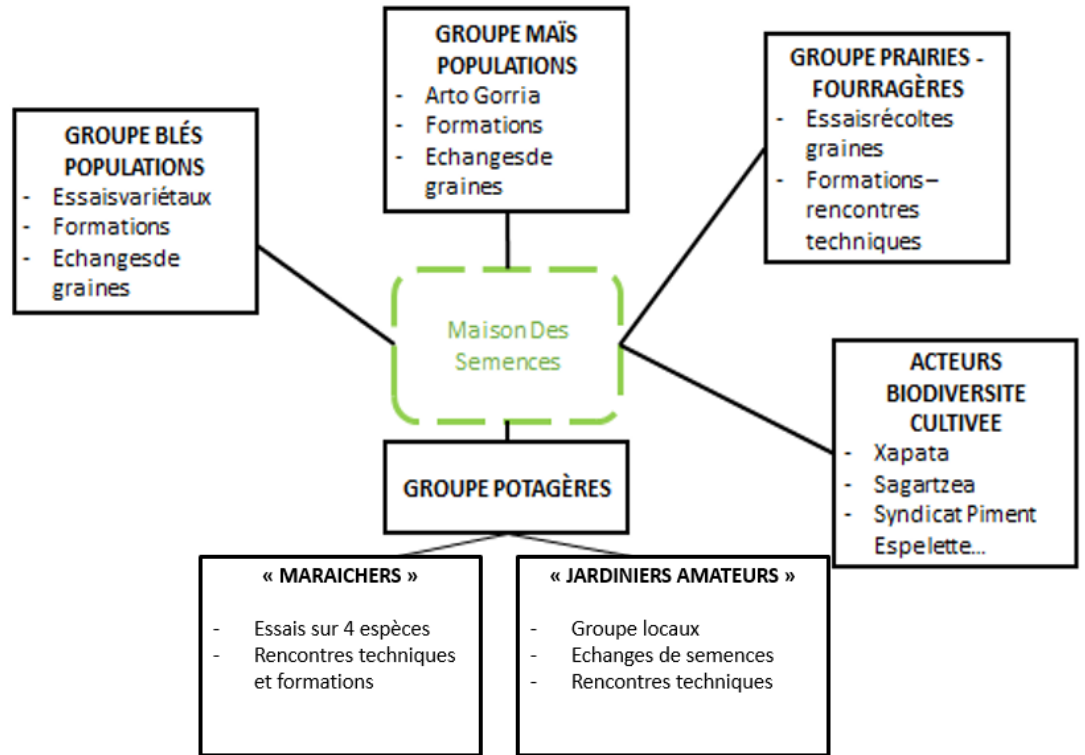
GROUPE MAÏS POPULATIONS
- Arto Gorria
- Formations
- Echangesde graines

GROUPE PRAIRIES - FOURRAGÈRES
- Essaisrécoltes graines
- Formations – rencontres techniques

GROUPE BLÉS POPULATIONS
- Essaisvariétaux
- Formations
- Echangesde graines

Maison Des Semences

ACTEURS BIODIVERSITE CULTIVEE
- Xapata
- Sagartzea
- Syndicat Piment Espelette…

GROUPE POTAGÈRES

« MARAICHERS »
- Essais sur 4 espèces
- Rencontres techniques et formations

« JARDINIERS AMATEURS »
- Groupe locaux
- Echanges de semences
- Rencontres techniques